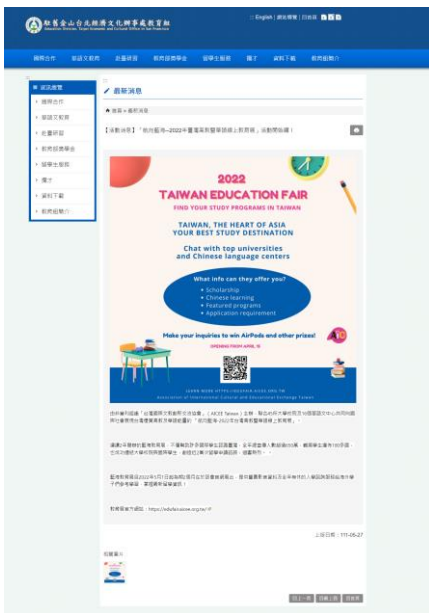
駐舊金山台北經濟文化辦事處教育組
Education Division, Taipei Economic and Cultural Office in San Francisco

English | 網站導覽 | 回首頁

國際合作 | 華語文教育 | 政府獎學金 | 教育部獎學金 | 留學生服務 | 獵才 | 資料下載 | 教育組簡介

最新消息
國際合作
華語文教育
政府獎學金
教育部獎學金
留學生服務
獵才
資料下載
教育組簡介

最新消息

首頁 > 最新消息

【活動消息】「前進臺灣—2022年臺灣高等教育線上教育展」活動開始囉！

2022
TAIWAN EDUCATION FAIR
FIND YOUR STUDY PROGRAMS IN TAIWAN

TAIWAN, THE HEART OF ASIA
YOUR BEST STUDY DESTINATION

Chat with top universities and Chinese language centers

What info can they offer you?
Scholarship
Chinese learning
Featured programs
Application requirement

Make your inquiries to win AirPods and other prizes!

LEARN MORE AT https://edufair.aicee.org.tw
Association of International Cultural and Educational Exchange Taiwan

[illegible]

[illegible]

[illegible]

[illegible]：https://edufair.aicee.org.tw/#/

上版日期：111-05-27

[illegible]

回上一頁 | 回最上層 | 回首頁